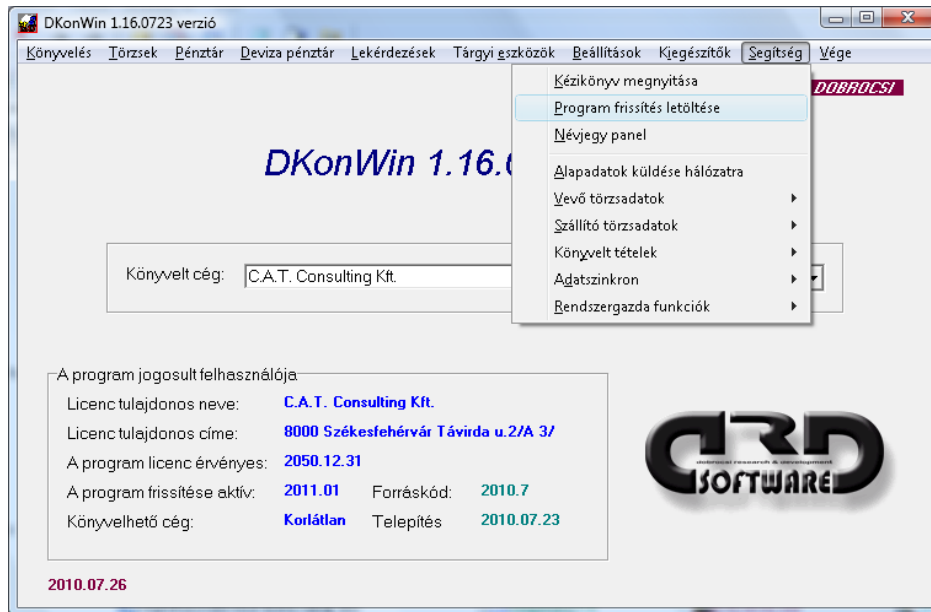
DKonWin 1.16.0723 verzió

Könyvelés Törzsek Pénztár Deviza pénztár Lekérdezések Tárgyi eszközök Beállítások Kiegészítők Segítség Vége

Kézikönyv megnyitása
Program frissítés letöltése
Névjegy panel
Alapadatok küldése hálózatra
Vevő törzsadatok
Szállító törzsadatok
Könyvelt tételek
Adatszinkron
Rendszergazda funkciók

DOBROCSI

DKonWin 1.16.0

Könyvelt cég: C.A.T. Consulting Kft.

A program jogosult felhasználója

| | | | |
|---|---|---|---|
| Licenc tulajdonos neve: | C.A.T. Consulting Kft. | | |
| Licenc tulajdonos címe: | 8000 Székesfehérvár Távirda u.2/A 3/ | | |
| A program licenc érvényes: | 2050.12.31 | | |
| A program frissítése aktív: | 2011.01 | Forráskód: | 2010.7 |
| Könyvelhető cég: | Korlátlan | Telepítés | 2010.07.23 |

DRD
dobrocsi research & development
SOFTWARE

2010.07.26